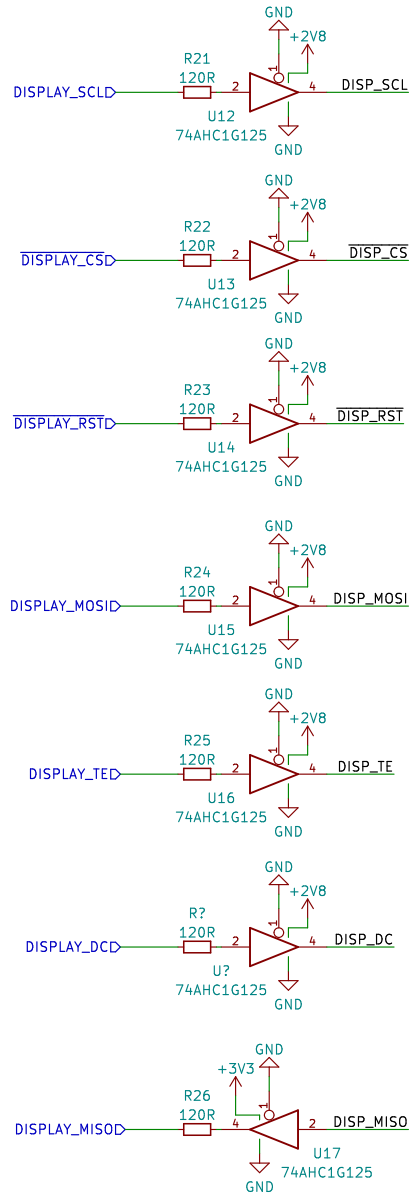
GND
+2V8
R21
120R
DISPLAY_SCLD
2
1
4
DISP_SCL
U12
74AHC1G125
GND

GND
+2V8
R22
120R
$\overline{\text{DISPLAY\_CS}}$D
2
1
4
$\overline{\text{DISP\_CS}}$
U13
74AHC1G125
GND

GND
+2V8
R23
120R
$\overline{\text{DISPLAY\_RST}}$D
2
1
4
$\overline{\text{DISP\_RST}}$
U14
74AHC1G125
GND

GND
+2V8
R24
120R
DISPLAY_MOSID
2
1
4
DISP_MOSI
U15
74AHC1G125
GND

GND
+2V8
R25
120R
DISPLAY_TED
2
1
4
DISP_TE
U16
74AHC1G125
GND

GND
+2V8
R?
120R
DISPLAY_DCD
2
1
4
DISP_DC
U?
74AHC1G125
GND

GND
+3V3
R26
120R
DISPLAY_MISOD
4
1
2
DISP_MISO
U17
74AHC1G125
GND